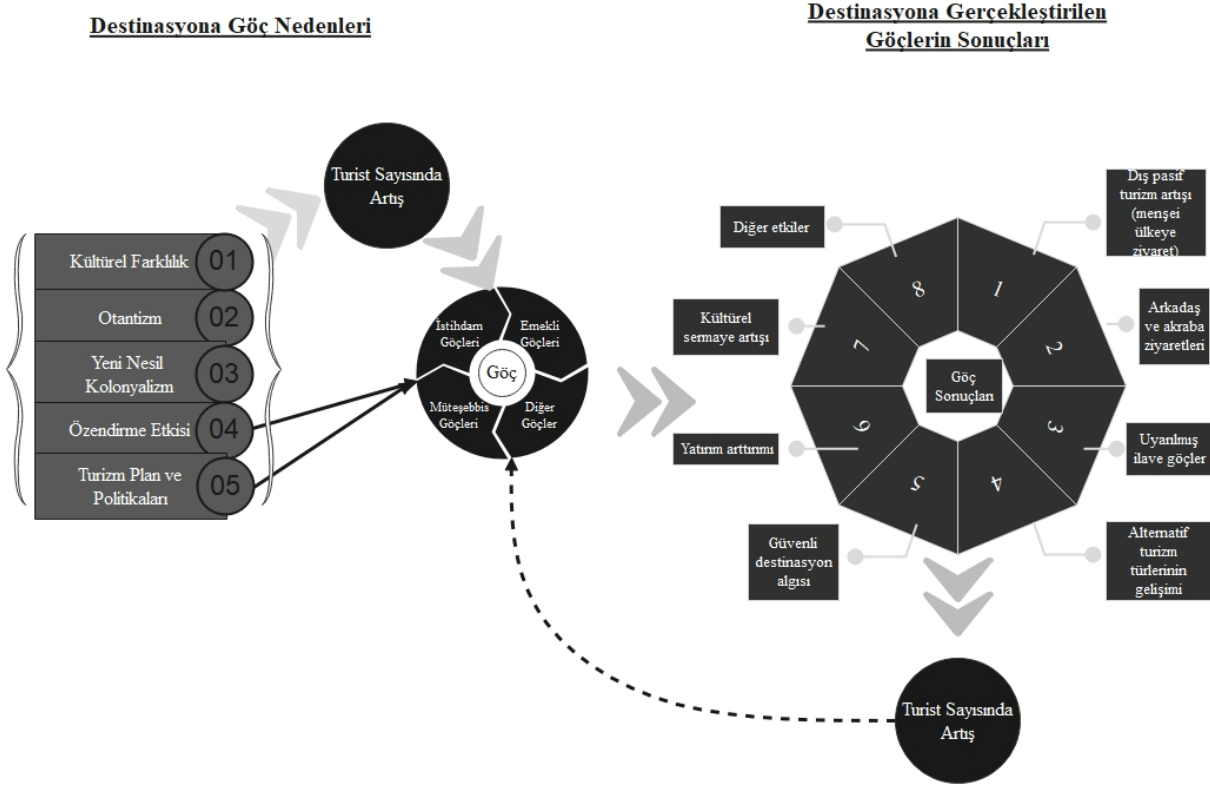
Destinasyona Göç Nedenleri

Destinasyona Gerçekleştirilen Göçlerin Sonuçları

Turist Sayısında Artış

Kültürel Farklılık 01

Otantizm 02

Yeni Nesil Kolonyalizm 03

Özendirme Etkisi 04

Turizm Plan ve Politikaları 05

İstihdam Göçleri

Emekli Göçleri

Göç

Müteşebbis Göçleri

Diğer Göçler

Diğer etkiler

Dış pasif turizm artışı (menşei ülkeye ziyaret)

Kültürel sermaye artışı

Arkadaş ve akraba ziyaretleri

8

1

7

2

Göç Sonuçları

6

3

5

4

Yatırım arttırımı

Uyarılmış ilave göçler

Güvenli destinasyon algısı

Alternatif turizm türlerinin gelişimi

Turist Sayısında Artış